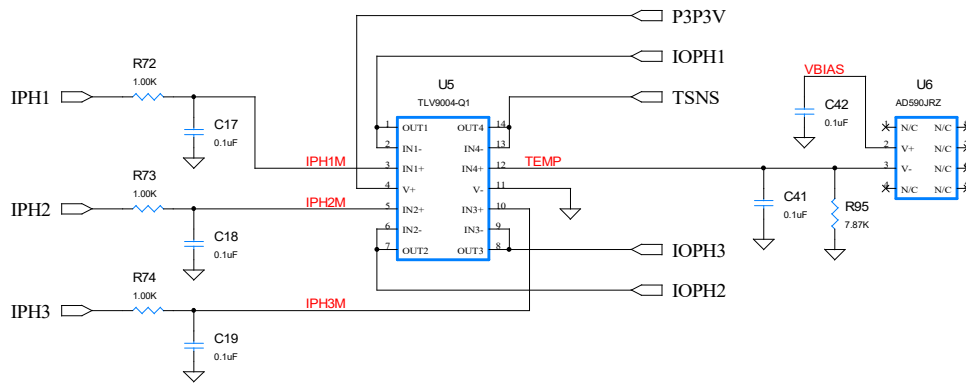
P3P3V

IOPH1

TSNS

IOPH3

IOPH2

IPH1

IPH2

IPH3

R72
1.00K

R73
1.00K

R74
1.00K

C17
0.1uF

C18
0.1uF

C19
0.1uF

IPH1M

IPH2M

IPH3M

U5
TLV9004-Q1

1 OUT1
2 IN1-
3 IN1+
4 V+
5 IN2+
6 IN2-
7 OUT2

14 OUT4
13 IN4-
12 IN4+
11 V-
10 IN3+
9 IN3-
8 OUT3

TEMP

C41
0.1uF

R95
7.87K

VBIAS

C42
0.1uF

U6
AD590JRZ

1 N/C
2 V+
3 V-
4 N/C

N/C
N/C
N/C
N/C